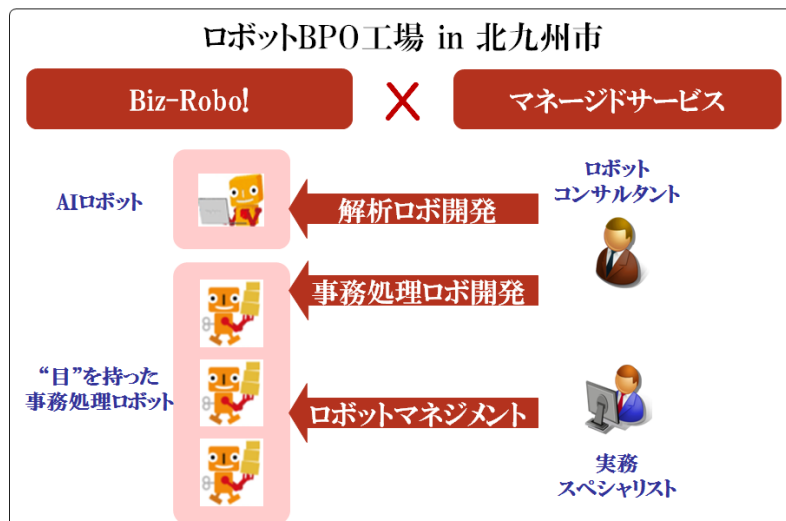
ロボットBPO工場 in 北九州市

Biz-Robo!

マネージドサービス

AIロボット

解析ロボ開発

ロボット
コンサルタント

事務処理ロボ開発

“目”を持った
事務処理ロボット

ロボットマネジメント

実務
スペシャリスト